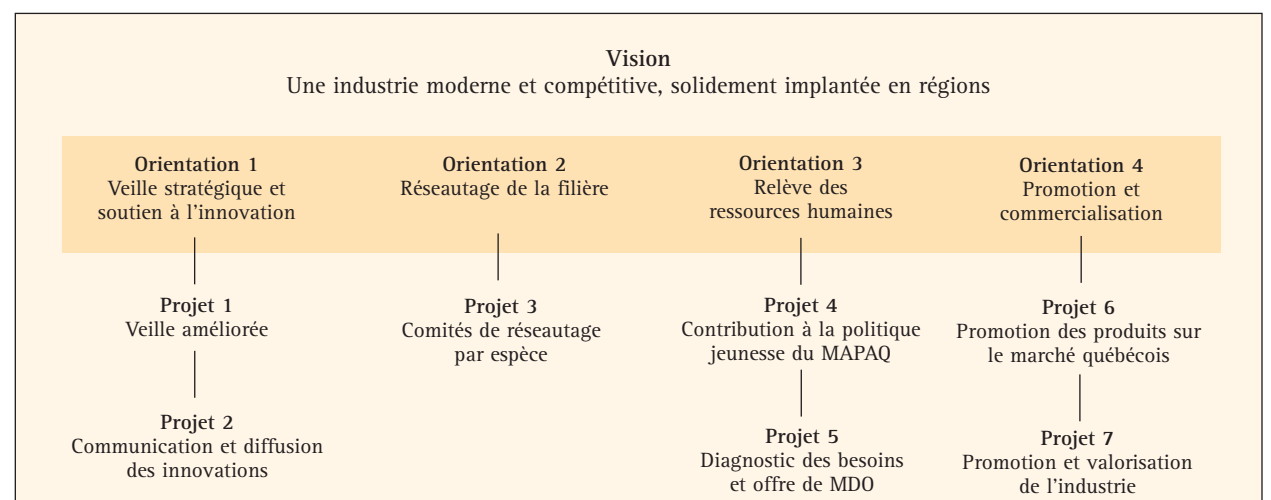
Vision
Une industrie moderne et compétitive, solidement implantée en régions

Orientation 1
Veille stratégique et soutien à l'innovation

Projet 1
Veille améliorée

Projet 2
Communication et diffusion des innovations

Orientation 2
Réseautage de la filière

Projet 3
Comités de réseautage par espèce

Orientation 3
Relève des ressources humaines

Projet 4
Contribution à la politique jeunesse du MAPAQ

Projet 5
Diagnostic des besoins et offre de MDO

Orientation 4
Promotion et commercialisation

Projet 6
Promotion des produits sur le marché québécois

Projet 7
Promotion et valorisation de l'industrie